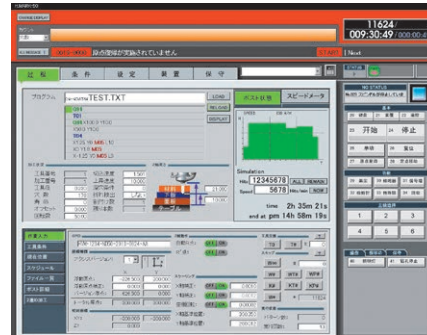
11624
0097:30:49

原点復帰が完結されていません

START

稼 動
条 件
設 定
履 歴
保 守

プログラム
TEST.TXT
LOAD
RELOAD
DISPLAY

T01
M06

ポスト状態
スピードメータ

Simulation
12345678
5678
time 2h 35m 21s
end at pm 14h 58m 19s

開始
停止

1
2
3
4
5
6